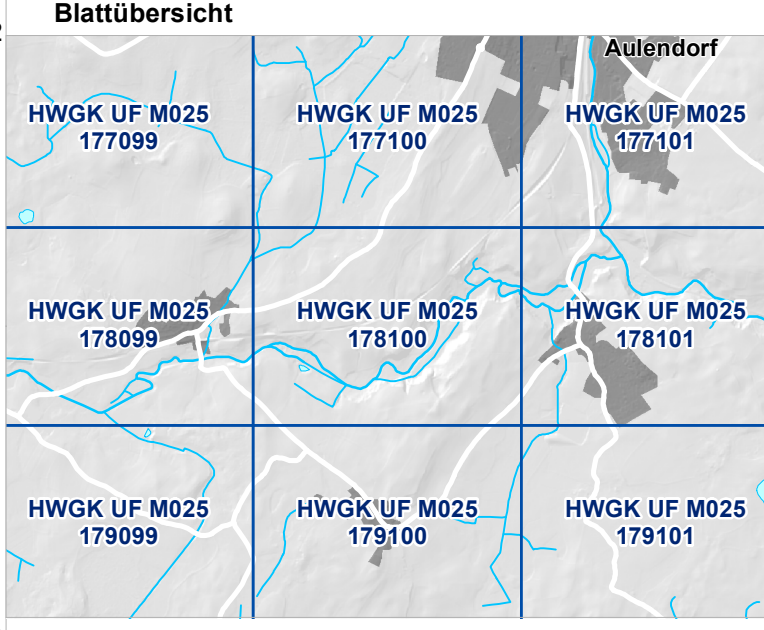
Blattübersicht

Aulendorf

HWGK UF M025
177099

HWGK UF M025
177100

HWGK UF M025
177101

HWGK UF M025
178099

HWGK UF M025
178100

HWGK UF M025
178101

HWGK UF M025
179099

HWGK UF M025
179100

HWGK UF M025
179101